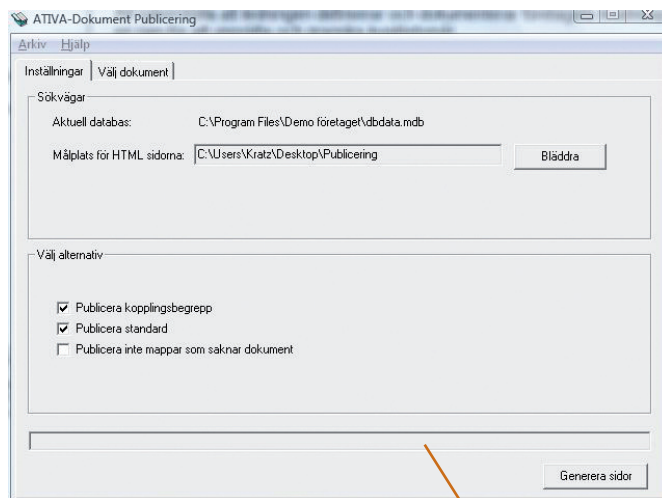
ATIVA-Dokument Publicering

Arkiv Hjälp

Inställningar | Välj dokument

Sökvägar

Aktuell databas: C:\Program Files\Demo företaget\dbdata.mdb

Målplats för HTML sidorna: C:\Users\Kratz\Desktop\Publicering

Bläddra

Välj alternativ

☑ Publicera kopplingsbegrepp
☑ Publicera standard
☐ Publicera inte mappar som saknar dokument

Generera sidor